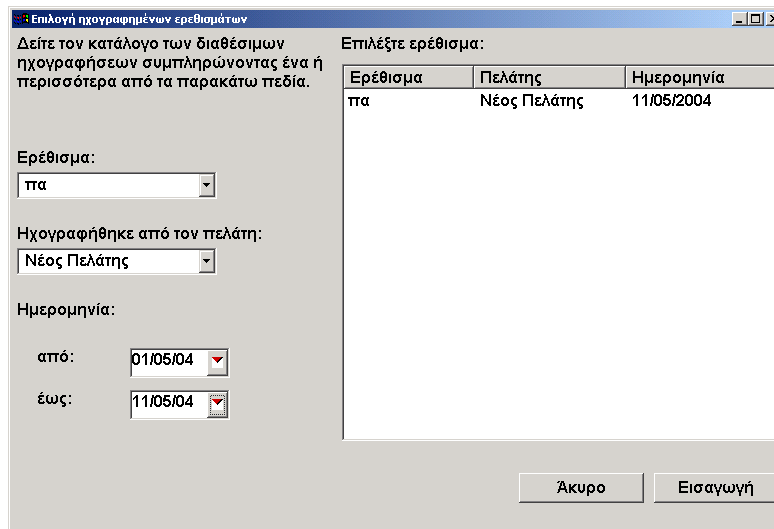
Επιλογή ηχογραφημένων ερεθισμάτων

Δείτε τον κατάλογο των διαθέσιμων ηχογραφήσεων συμπληρώνοντας ένα ή περισσότερα από τα παρακάτω πεδία.

Ερέθισμα:
πα

Ηχογραφήθηκε από τον πελάτη:
Νέος Πελάτης

Ημερομηνία:

από: 01/05/04

έως: 11/05/04

Επιλέξτε ερέθισμα:

| Ερέθισμα | Πελάτης | Ημερομηνία |
|---|---|---|
| πα | Νέος Πελάτης | 11/05/2004 |

Άκυρο

Εισαγωγή